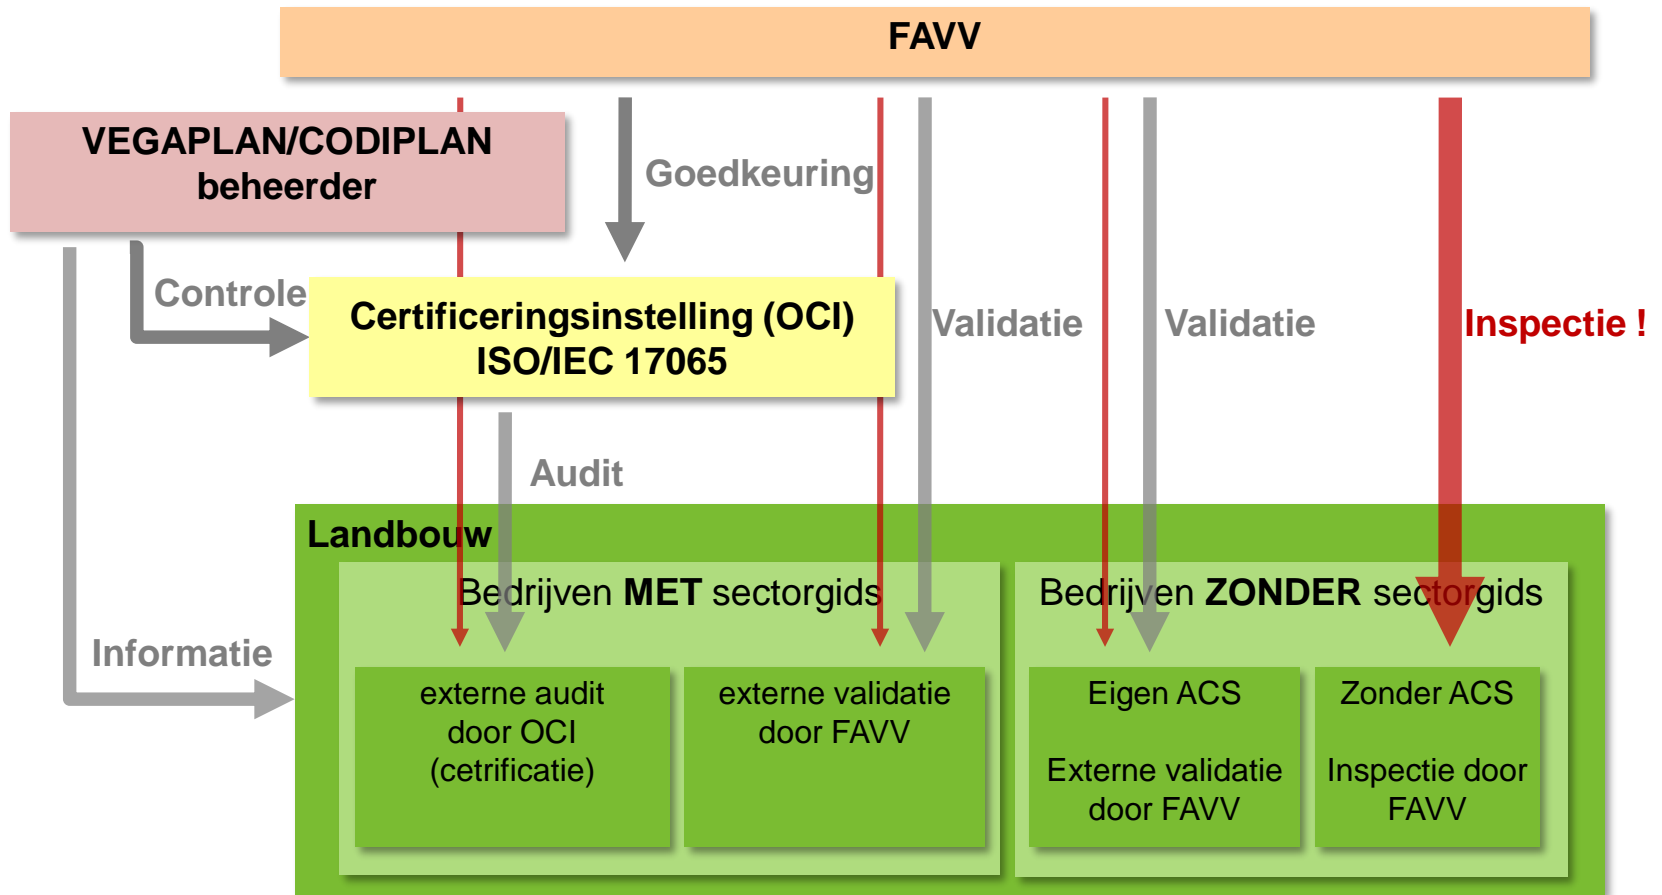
FAVV

VEGAPLAN/CODIPLAN beheerder

Goedkeuring

Controle

Certificeringsinstelling (OCI)
ISO/IEC 17065

Validatie

Validatie

Inspectie !

Audit

Informatie

Landbouw

Bedrijven **MET** sectorgids

Bedrijven **ZONDER** sectorgids

externe audit door OCI (cetrificatie)

externe validatie door FAVV

Eigen ACS

Externe validatie door FAVV

Zonder ACS

Inspectie door FAVV